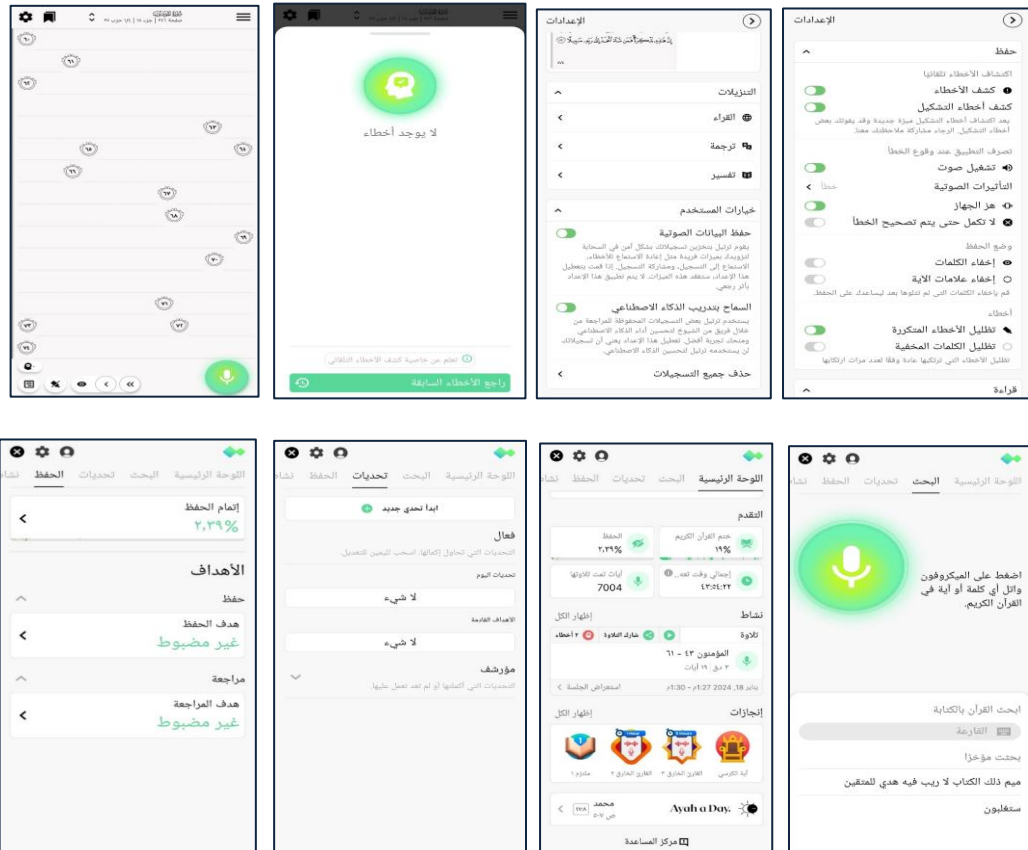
سورة المؤمنون
صفحة ٣٤٢ | جزء ١٨ | ٣٥ حزب

٦٠
٦١
٦٢
٦٣
٦٤
٦٥
٦٦
٦٧
٦٨
٦٩
٧٠
٧١
٧٢
٧٣
٧٤

لا يوجد أخطاء

تعلم عن خاصية كشف الأخطاء التلقائي

راجع الأخطاء السابقة

الإعدادات

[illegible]

التنزيلات
القراء
ترجمة
تفسير

خيارات المستخدم
حفظ البيانات الصوتية
يقوم ترتيل بتخزين تسجيلاتك بشكل آمن في السحابة لتزويدك بميزات فريدة مثل إعادة الاستماع للأخطاء، الاستماع إلى التسجيل، ومشاركة التسجيل. إذا قمت بتعطيل هذا الإعداد، ستفقد هذه الميزات. لا يتم تطبيق هذا الإعداد بأثر رجعي.

السماح بتدريب الذكاء الاصطناعي
يستخدم ترتيل بعض التسجيلات المحفوظة للمراجعة من خلال فريق من الشيوخ لتحسين أداء الذكاء الاصطناعي ومنحك تجربة أفضل. تعطيل هذا الإعداد يعني أن تسجيلاتك لن يستخدمه ترتيل لتحسين الذكاء الاصطناعي.

حذف جميع التسجيلات

الإعدادات

حفظ
اكتشاف الأخطاء تلقائيا
كشف الأخطاء
كشف أخطاء التشكيل
يعد اكتشاف أخطاء التشكيل ميزة جديدة وقد يفوتك بعض أخطاء التشكيل. الرجاء مشاركة ملاحظاتك معنا.
تصرف التطبيق عند وقوع الخطأ
تشغيل صوت
التأثيرات الصوتية خطأ
هز الجهاز
لا تكمل حتى يتم تصحيح الخطأ
وضع الحفظ
إخفاء الكلمات
إخفاء علامات الآية
قم بإخفاء الكلمات التي لم تتلوها بعد ليساعدك على الحفظ.
أخطاء
تظليل الأخطاء المتكررة
تظليل الأخطاء المخفية
تظليل الأخطاء التي ترتكبها عادة وفقا لعدد مرات ارتكابها
قراءة

اللوحة الرئيسية البحث تحديات الحفظ نشا
إتمام الحفظ
٢,٣٩%
الأهداف
حفظ
هدف الحفظ
غير مضبوط
مراجعة
هدف المراجعة
غير مضبوط

اللوحة الرئيسية البحث تحديات الحفظ نشا
ابدأ تحدي جديد
فعال
التحديات التي تحاول إكمالها، اسحب اليمين للتعديل.
تحديات اليوم
لا شيء
الأهداف القادمة
لا شيء
مؤرشف
التحديات التي أكملتها أو لم تعد تعمل عليها

اللوحة الرئيسية البحث تحديات الحفظ نشا
التقدم
ختم القرآن الكريم ١٩%
الحفظ ٢,٣٩%
إجمالي وقت تعد... ٤٣:٥٤:٢٢
آيات تمت تلاوتها 7004
نشاط إظهار الكل
تلاوة شارك التلاوة ٢ أخطاء
المؤمنون ٤٣ - ٦١
٢ دق ١٩ آيات
يناير 18، 2024 1:27م - 1:30م استعراض الجلسة
إنجازات إظهار الكل
آية الكرسي القارئ الخارق ٣ القارئ الخارق ٢ ملتزم ١
محمد ص ٥٠٧ ٦٦٨
Ayah a Day.
مركز المساعدة

اللوحة الرئيسية البحث تحديات الحفظ نشا
اضغط على الميكروفون واتل أي كلمة أو آية في القرآن الكريم.
ابحث القرآن بالكتابة
القارعة
بحثت مؤخرا
ميم ذلك الكتاب لا ريب فيه هدي للمتقين
ستغلبون